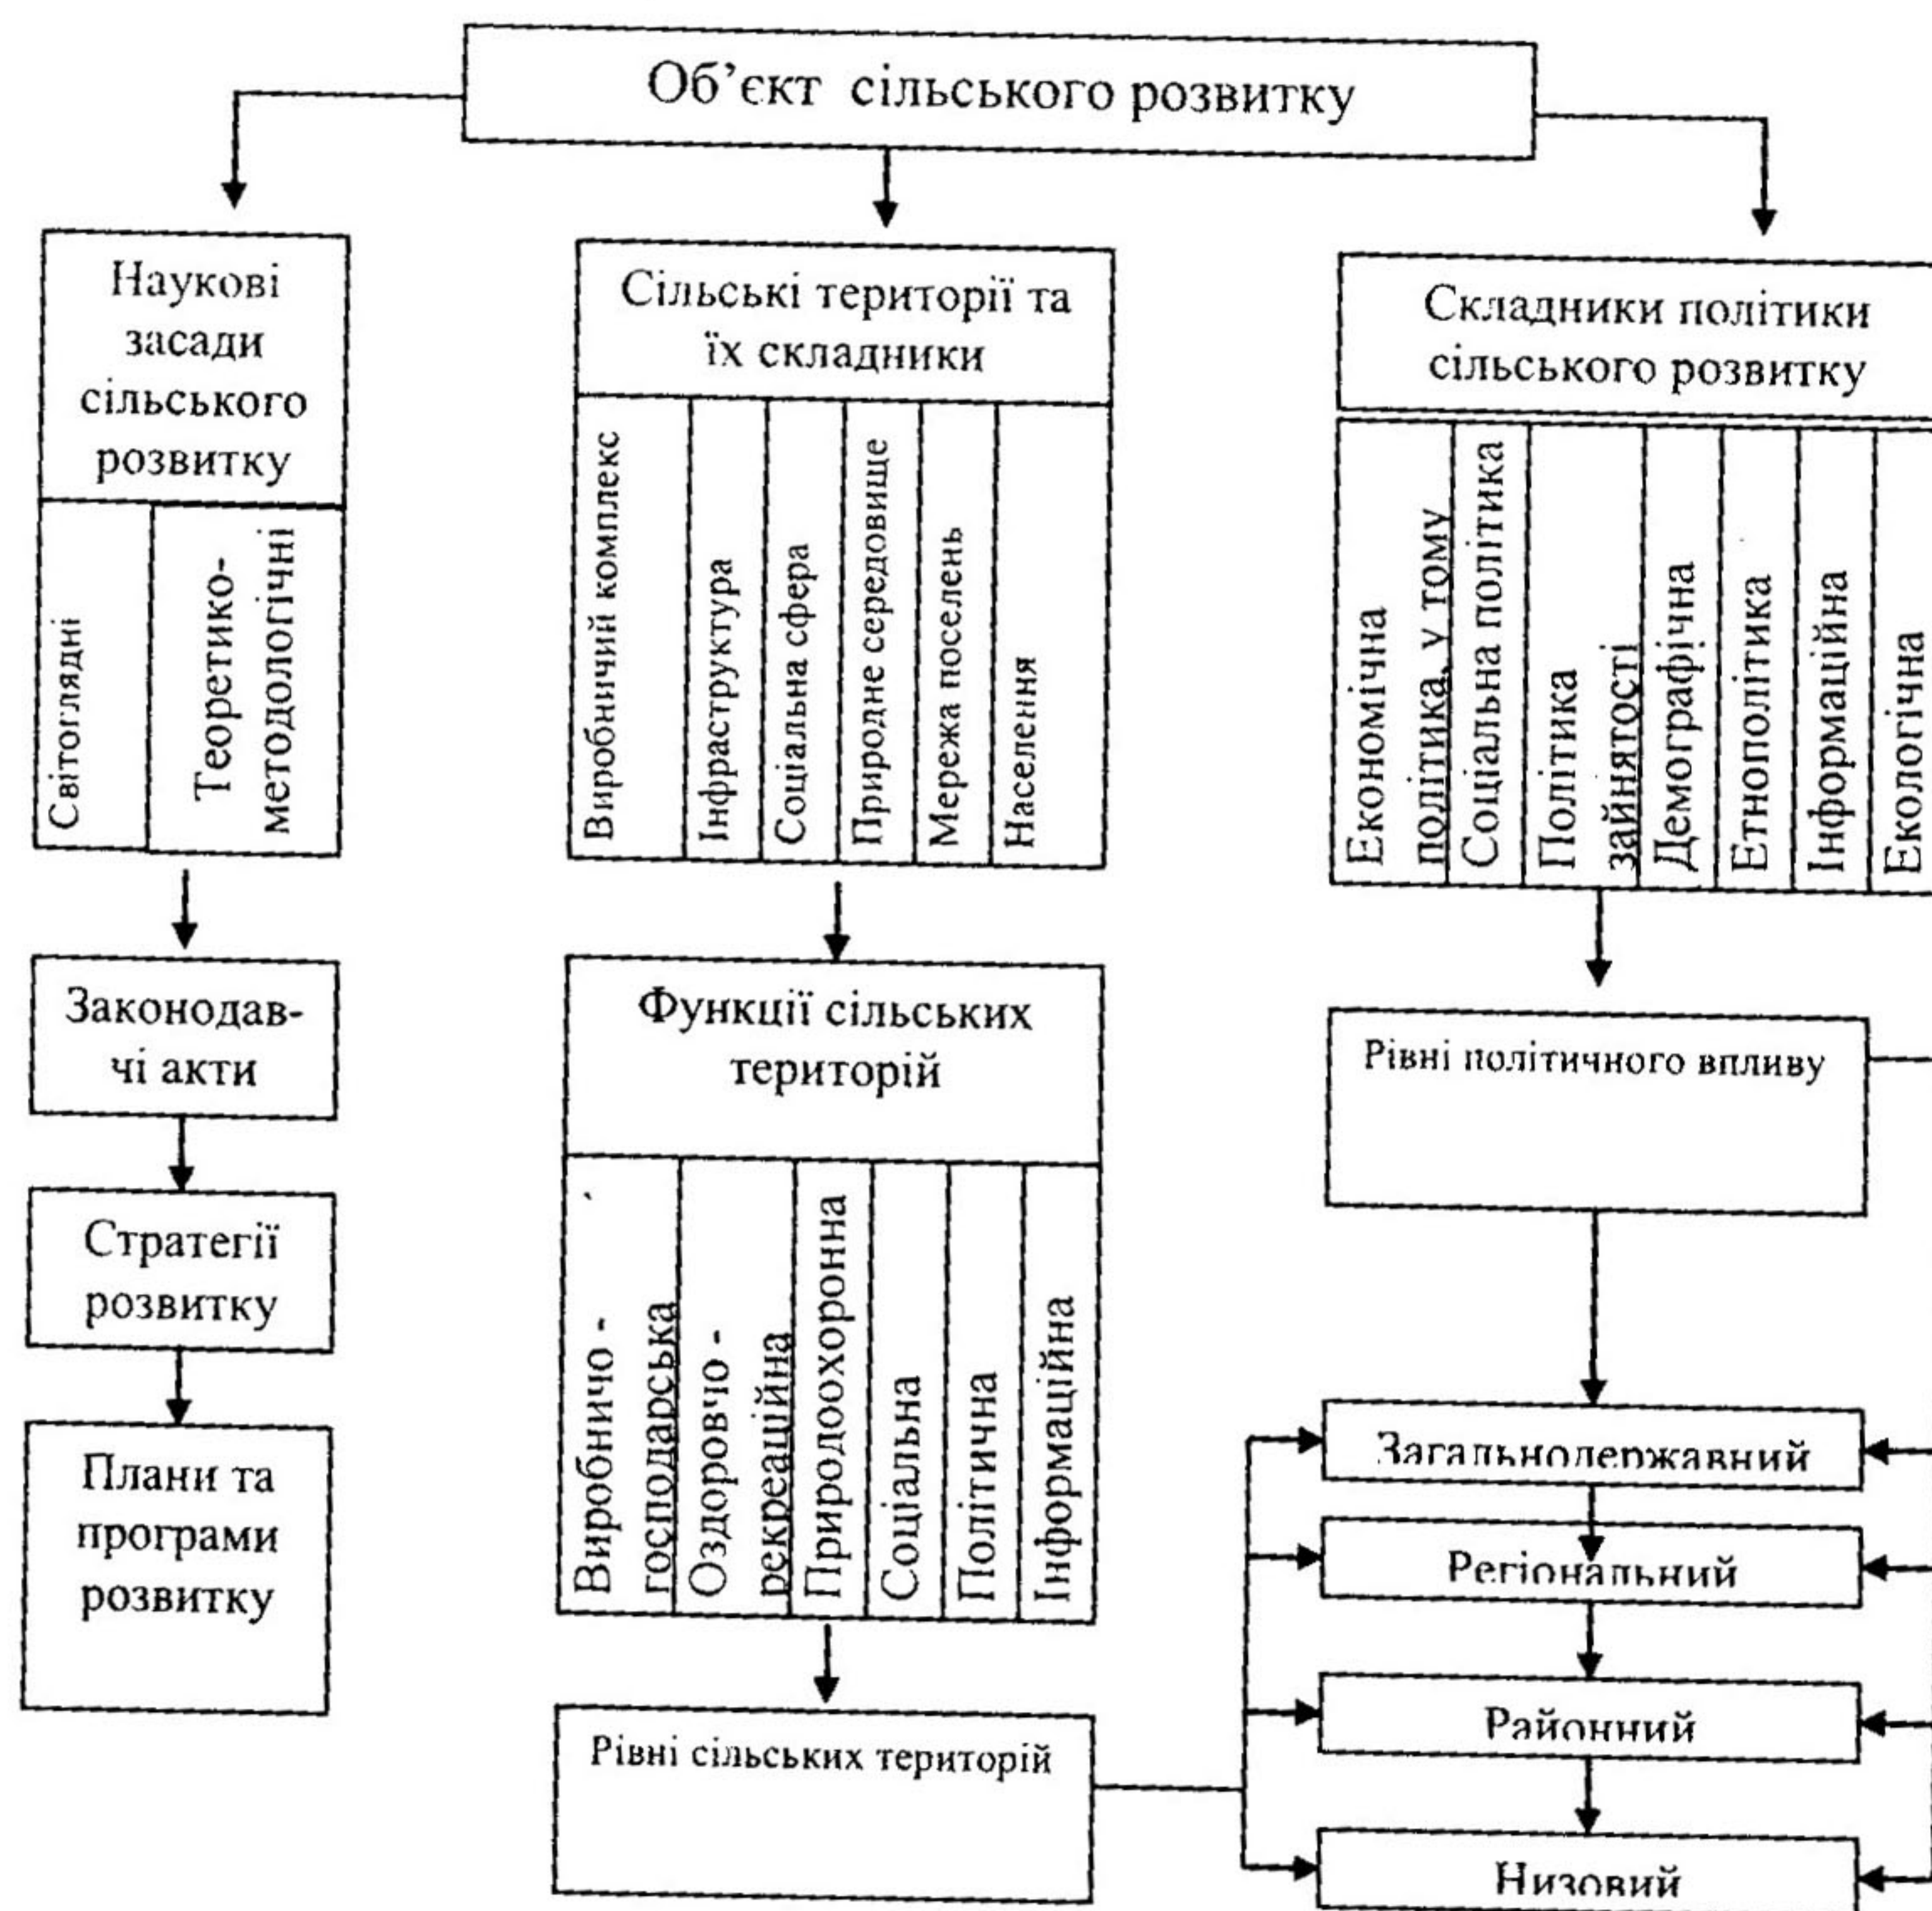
Об'єкт сільського розвитку

Наукові засади сільського розвитку

Світоглядні

Теоретико-методологічні

Законодавчі акти

Стратегії розвитку

Плани та програми розвитку

Сільські території та їх складники

Виробничий комплекс

Інфраструктура

Соціальна сфера

Природне середовище

Мережа поселень

Населення

Функції сільських територій

Виробничо - господарська

Оздоровчо - рекреаційна

Природоохоронна

Соціальна

Політична

Інформаційна

Рівні сільських територій

Складники політики сільського розвитку

Економічна політика, у тому

Соціальна політика

Політика зайнятості

Демографічна

Етнополітика

Інформаційна

Екологічна

Рівні політичного впливу

Загальнодержавний

Регіональний

Районний

Низовий